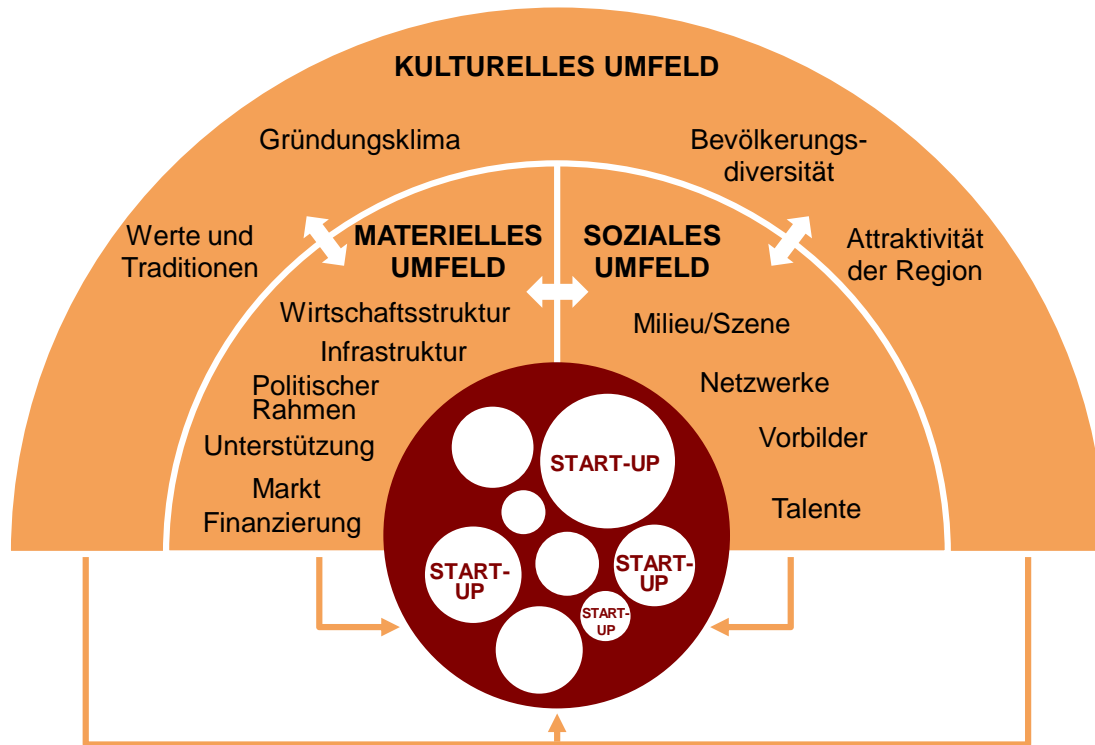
KULTURELLES UMFELD

Gründungsklima

Bevölkerungsdiversität

Werte und Traditionen

Attraktivität der Region

MATERIELLES UMFELD

SOZIALES UMFELD

Wirtschaftsstruktur
Infrastruktur
Politischer Rahmen
Unterstützung
Markt
Finanzierung

Milieu/Szene
Netzwerke
Vorbilder
Talente

START-UP
START-UP
START-UP
START-UP